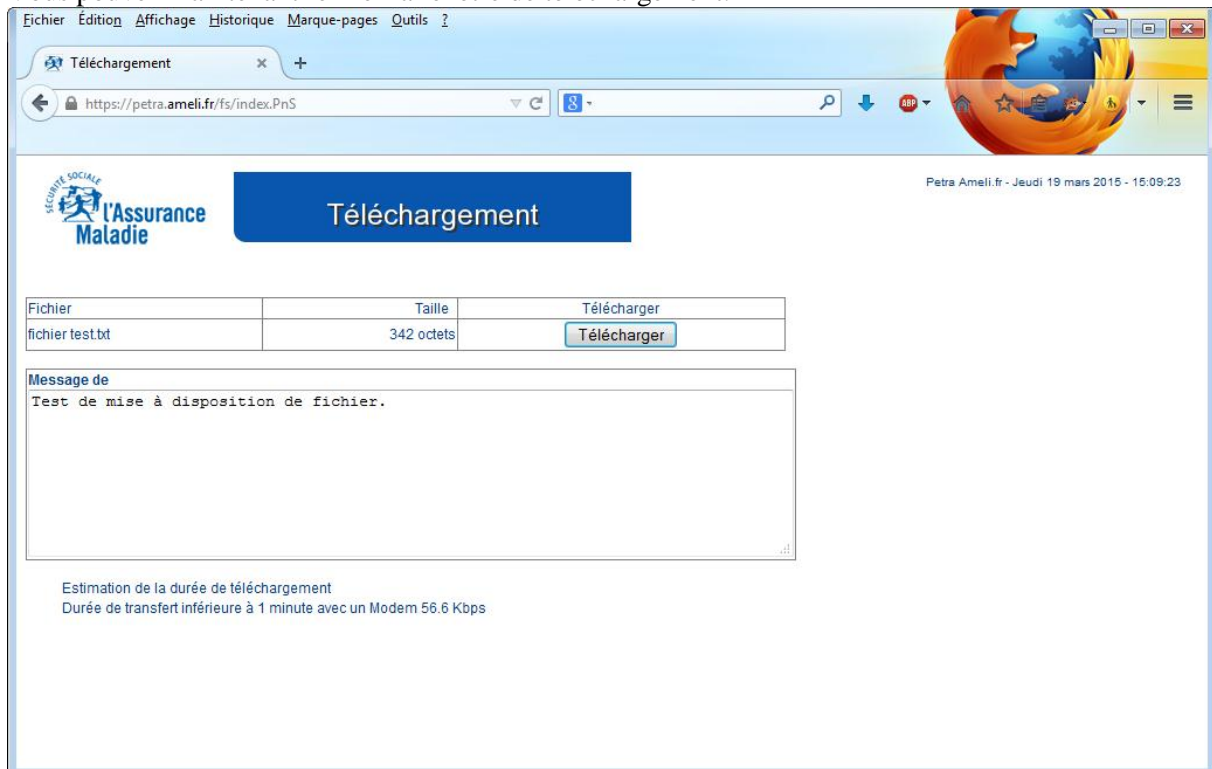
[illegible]

Fichier Édition Affichage Historique Marque-pages Outils ?

Téléchargement

https://petra.ameli.fr/fs/index.PnS

SÉCURITÉ SOCIALE
l'Assurance Maladie

Téléchargement

Petra Ameli.fr - Jeudi 19 mars 2015 - 15:09:23

| Fichier | Taille | Télécharger |
|---|---|---|
| fichier test.txt | 342 octets | Télécharger |

Message de
Test de mise à disposition de fichier.

Estimation de la durée de téléchargement
Durée de transfert inférieure à 1 minute avec un Modem 56.6 Kbps